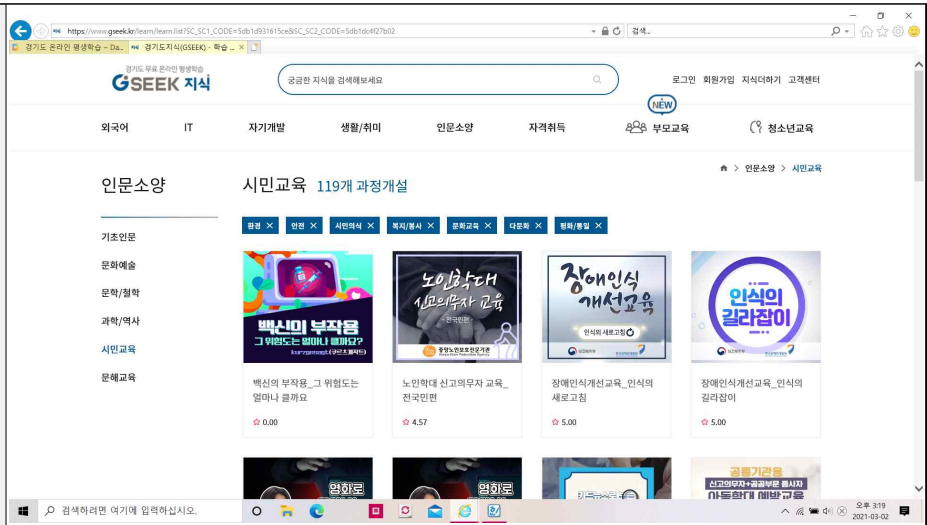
https://www.gseek.kr/learn/learn.list?SC_SC1_CODE=5db1d931615ce&SC_SC2_CODE=5db1dc4f27b02

검색...

경기도 온라인 평생학습 - Da... 경기도지식(GSEEK) - 학습 ... ×

경기도 무료 온라인 평생학습
GSEEK 지식

궁금한 지식을 검색해보세요

로그인 회원가입 지식더하기 고객센터

외국어 IT 자기개발 생활/취미 인문소양 자격취득 NEW 부모교육 청소년교육

인문소양

기초인문
문화예술
문학/철학
과학/역사
시민교육
문해교육

시민교육 119개 과정개설

인문소양 > 시민교육

환경 × 인권 × 시민의식 × 복지/봉사 × 문화교육 × 다문화 × 평화/통일 ×

백신의 부작용 그 위험도는 얼마나 클까요?

백신의 부작용_그 위험도는 얼마나 클까요
0.00

노인학대 신고의무자 교육 전국민편

노인학대 신고의무자 교육_전국민편
4.57

장애인식 개선교육 인식의 새로고침

장애인식개선교육_인식의 새로고침
5.00

인식의 길라잡이

장애인식개선교육_인식의 길라잡이
5.00

영화로 영화로 공통기관용 신고의무자+공공부문 종사자 아동학대 예방교육

검색하려면 여기에 입력하십시오.

오후 3:19
2021-03-02